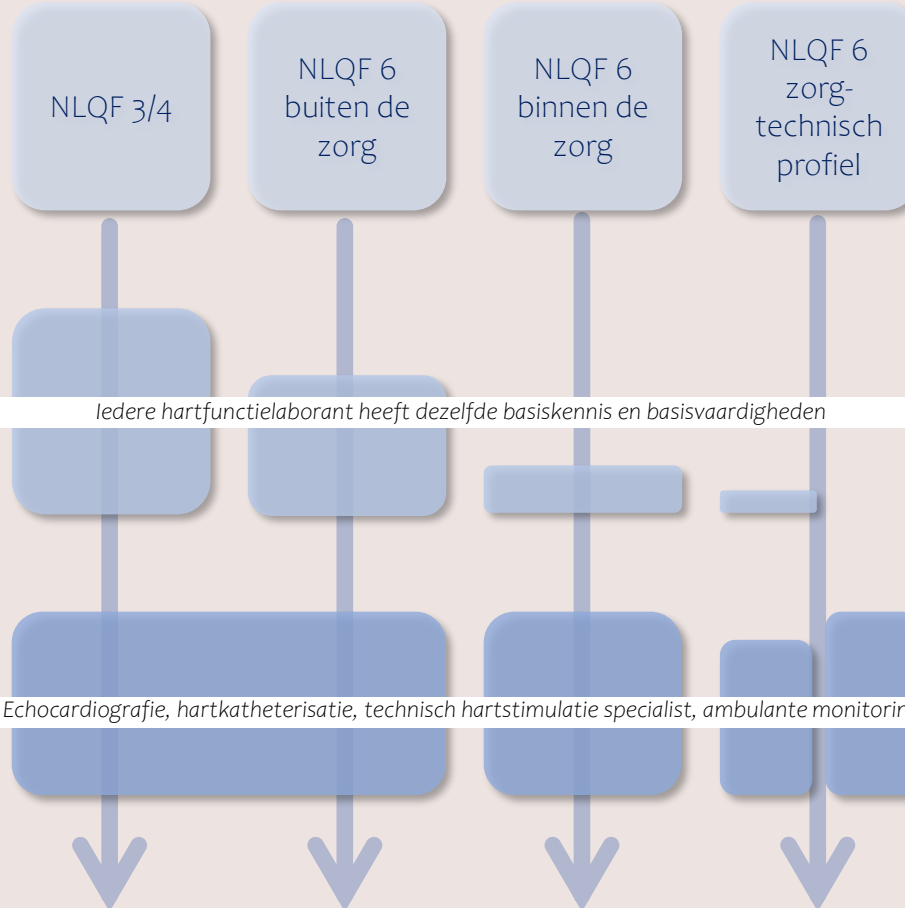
NLQF 3/4

NLQF 6 buiten de zorg

NLQF 6 binnen de zorg

NLQF 6 zorg-technisch profiel

Iedere hartfunctielaborant heeft dezelfde basiskennis en basisvaardigheden

Echocardiografie, hartkatheterisatie, technisch hartstimulatie specialist, ambulante monitorin